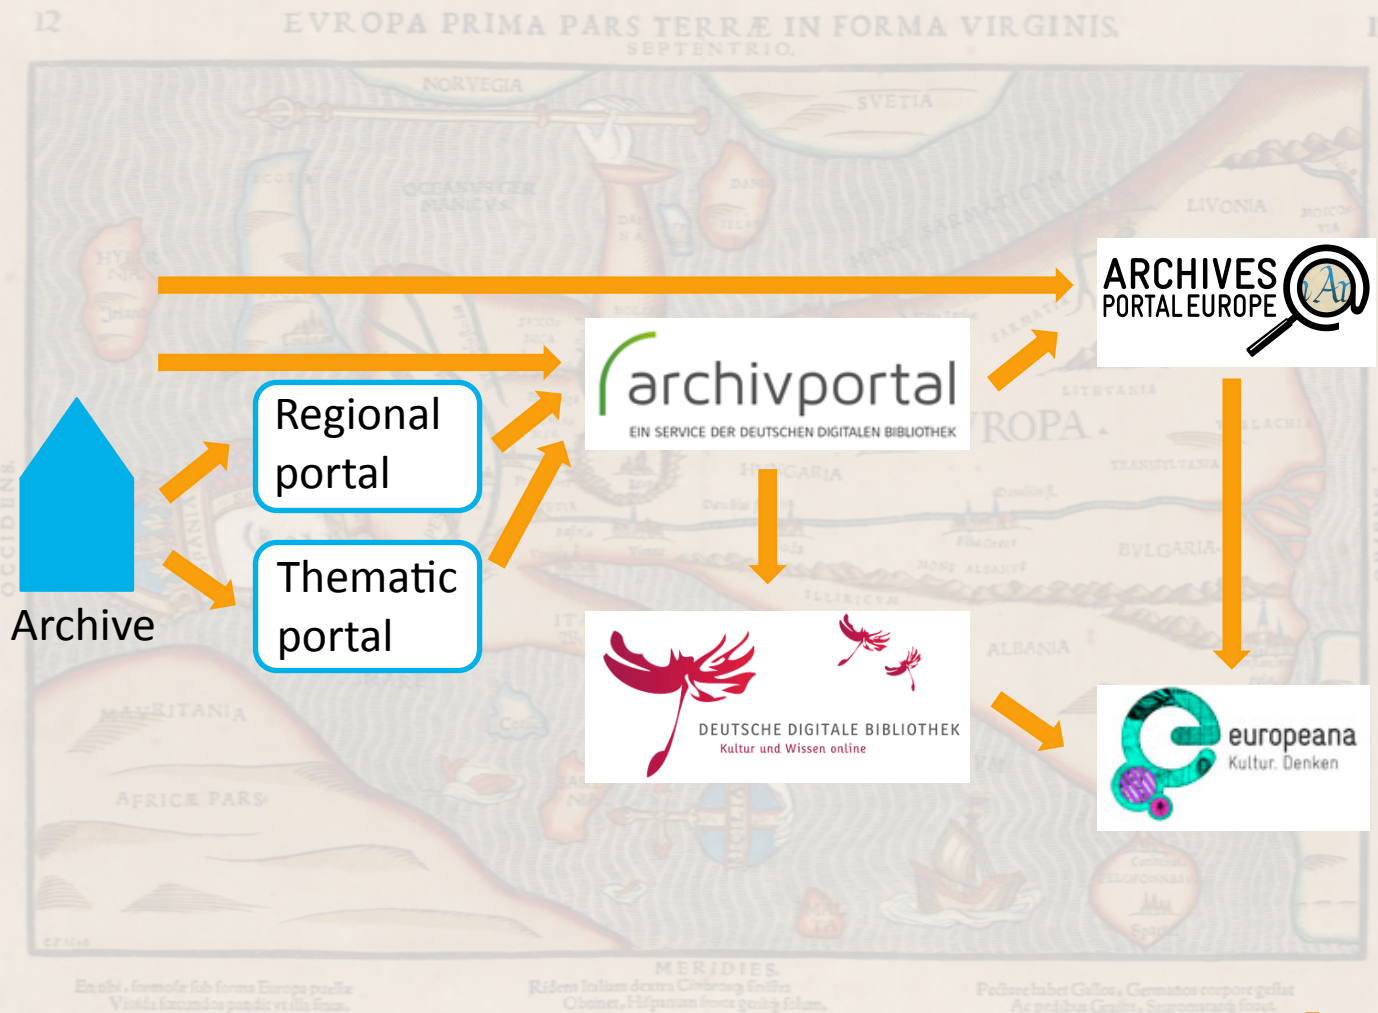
12 EVROPA PRIMA PARS TERRÆ IN FORMA VIRGINIS
SEPTENTRIO.

NORVEGIA
SVETIA
LIVONIA

ARCHIVES PORTAL EUROPE

archivportal
EIN SERVICE DER DEUTSCHEN DIGITALEN BIBLIOTHEK

Regional portal

Thematic portal

Archive

DEUTSCHE DIGITALE BIBLIOTHEK
Kultur und Wissen online

europeana
Kultur. Denken

EVROPA
BVLGARIA
ALBANIA
MAVRITANIA
AFRICÆ PARS
OCCIDENS
MERIDIES

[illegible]